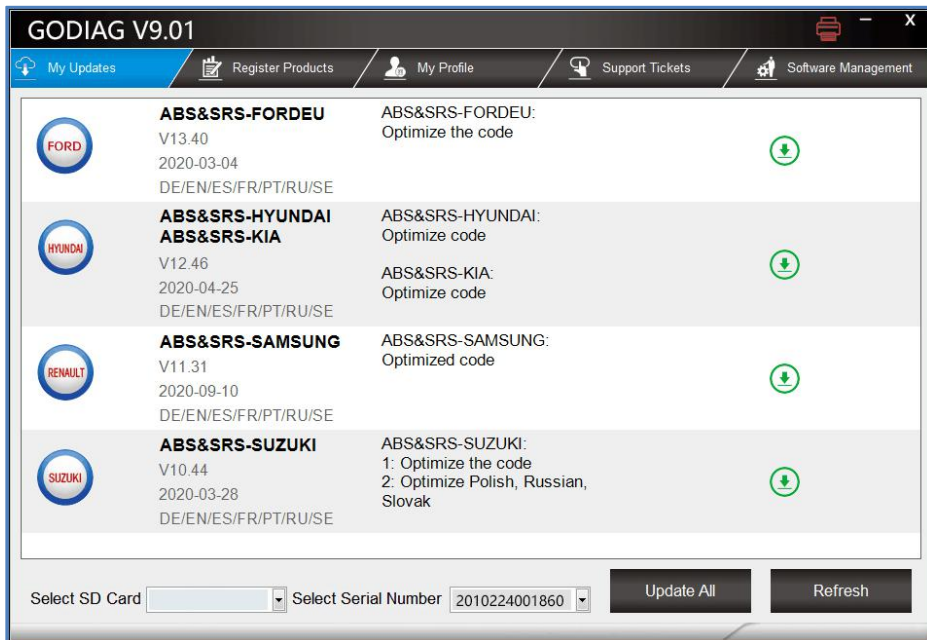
GODIAG V9.01

My Updates
Register Products
My Profile
Support Tickets
Software Management

FORD
ABS&SRS-FORDEU
V13.40
2020-03-04
DE/EN/ES/FR/PT/RU/SE
ABS&SRS-FORDEU:
Optimize the code

HYUNDAI
ABS&SRS-HYUNDAI
ABS&SRS-KIA
V12.46
2020-04-25
DE/EN/ES/FR/PT/RU/SE
ABS&SRS-HYUNDAI:
Optimize code

ABS&SRS-KIA:
Optimize code

RENAULT
ABS&SRS-SAMSUNG
V11.31
2020-09-10
DE/EN/ES/FR/PT/RU/SE
ABS&SRS-SAMSUNG:
Optimized code

SUZUKI
ABS&SRS-SUZUKI
V10.44
2020-03-28
DE/EN/ES/FR/PT/RU/SE
ABS&SRS-SUZUKI:
1: Optimize the code
2: Optimize Polish, Russian, Slovak

Select SD Card
Select Serial Number 2010224001860
Update All
Refresh